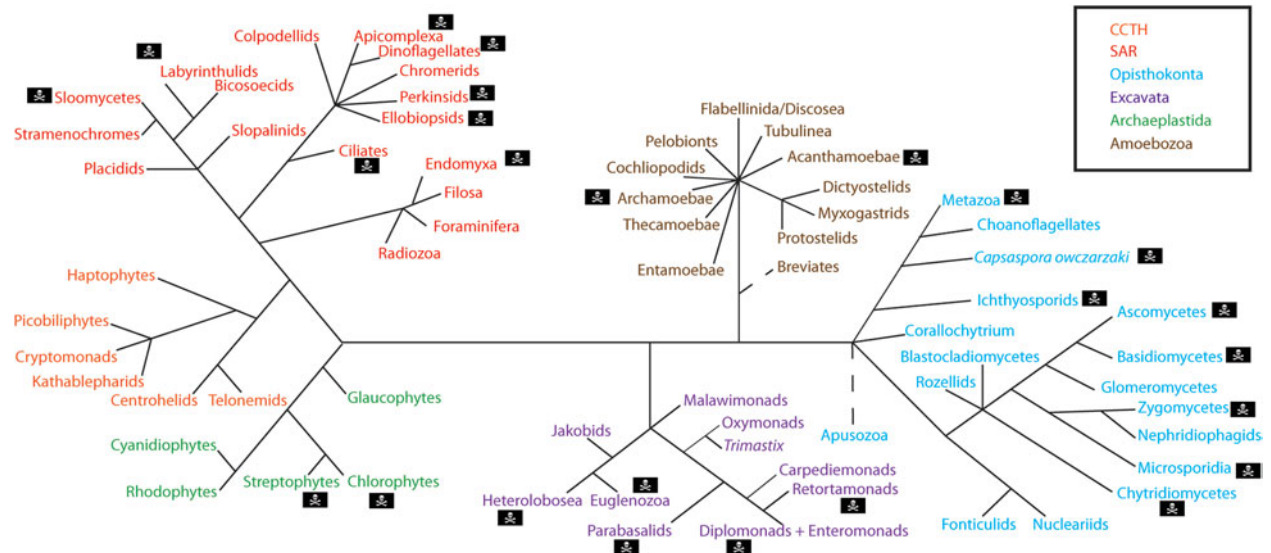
CCTH
SAR
Opisthokonta
Excavata
Archaeplastida
Amoebozoa

Colpodellids
Apicomplexa
Dinoflagellates
Labyrinthulids
Chromerids
Bicosoecids
Sloomycetes
Perkinsids
Ellobiopsids
Stramenochromes
Slopalinids
Ciliates
Placidids
Endomyxa
Filosa
Foraminifera
Radiozoa

Flabellinida/Discosea
Tubulinea
Pelobionts
Cochliopodids
Acanthamoebae
Archamoebae
Dictyostelids
Myxogastrids
Thecamoebae
Protostelids
Entamoebae
Breviates

Metazoa
Choanoflagellates
Capsaspora owczarzaki
Ichthyosporids
Ascomycetes
Corallochytrium
Blastocladiomycetes
Basidiomycetes
Rozellids
Glomeromycetes
Zygomycetes
Nephridiophagids
Apusozoa
Microsporidia
Chytridiomycetes
Fonticulids
Nucleariids

Haptophytes
Picobiliphytes
Cryptomonads
Kathablepharids
Centrohelids
Telonemids
Glaucophytes
Cyanidiophytes
Rhodophytes
Streptophytes
Chlorophytes

Malawimonads
Jakobids
Oxymonads
Trimastix
Carpediemonads
Retortamonads
Heterolobosea
Euglenozoa
Parabasalids
Diplomonads + Enteromonads